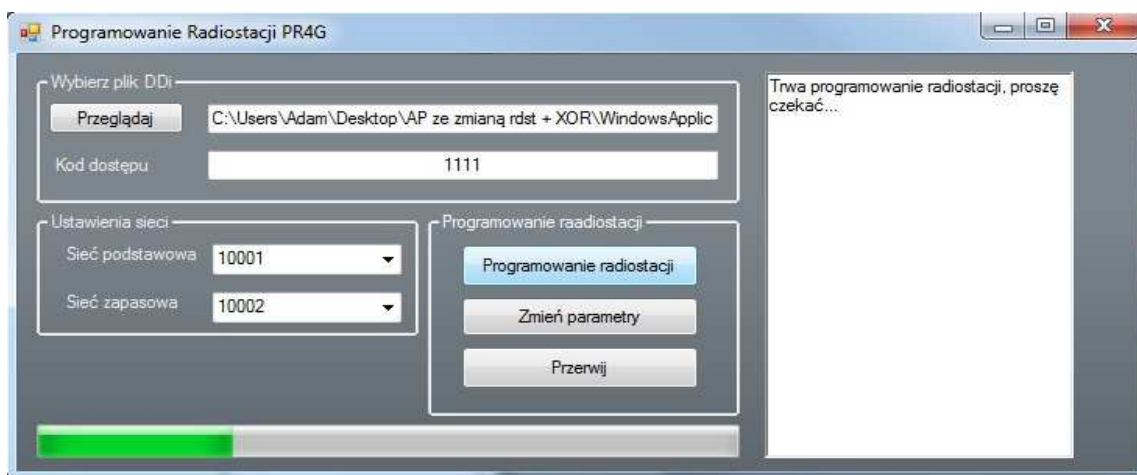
Programowanie Radiostacji PR4G

Wybierz plik DDi
Przeglądaj
C:\Users\Adam\Desktop\AP ze zmianą rdst + XOR\WindowsApplic
Kod dostępu
1111

Ustawienia sieci
Sieć podstawowa
10001
Sieć zapasowa
10002

Programowanie raadiostacji
Programowanie radiostacji
Zmień parametry
Przerwij

Trwa programowanie radiostacji, proszę czekać...